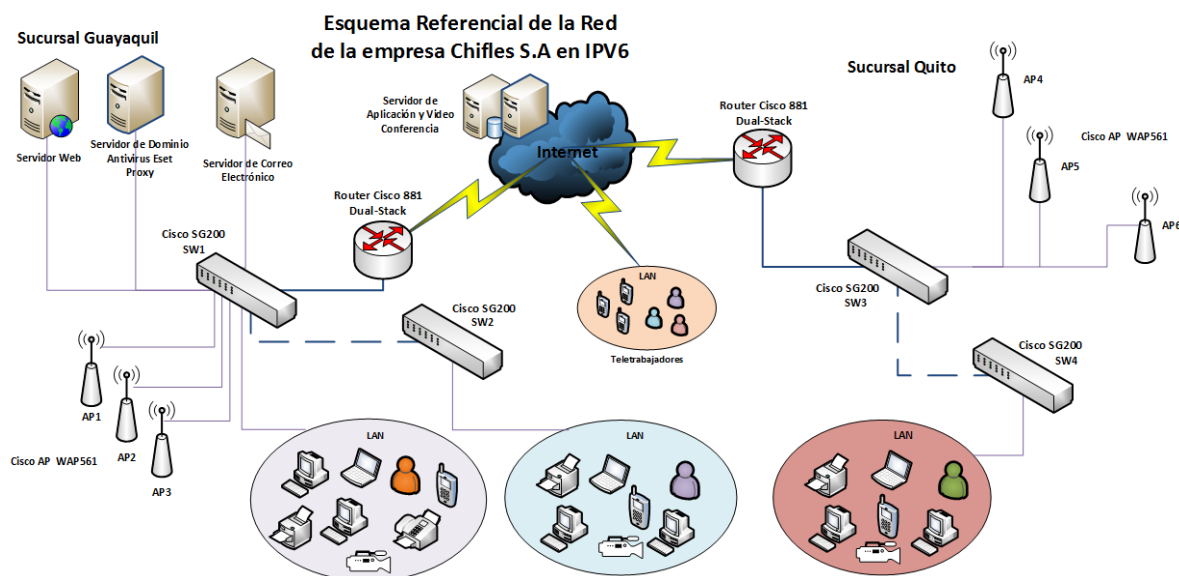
Esquema Referencial de la Red de la empresa Chifles S.A en IPV6

Sucursal Guayaquil

Servidor Web

Servidor de Dominio Antivirus Eset Proxy

Servidor de Correo Electrónico

Servidor de Aplicación y Video Conferencia

Internet

Router Cisco 881 Dual-Stack

Router Cisco 881 Dual-Stack

Sucursal Quito

AP4

Cisco AP WAP561

AP5

AP6

Cisco SG200 SW1

LAN

Teletrabajadores

Cisco SG200 SW2

Cisco SG200 SW3

Cisco SG200 SW4

AP1

AP2

AP3

Cisco AP WAP561

LAN

LAN

LAN